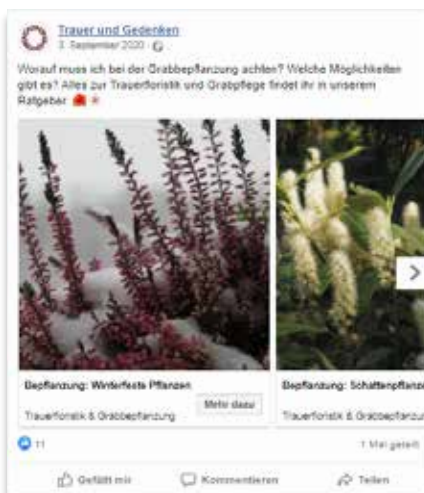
Trauer und Gedenken
3. September 2020 ·

Worauf muss ich bei der Grabbepflanzung achten? Welche Möglichkeiten gibt es? Alles zur Trauerfloristik und Grabpflege findet ihr in unserem Ratgeber

Bepflanzung: Winterfeste Pflanzen
Trauerfloristik & Grabbepflanzung
Mehr dazu

Bepflanzung: Schattenpflanz
Trauerfloristik & Grabbepflanzun

11
1 Mal geteilt

Gefällt mir
Kommentieren
Teilen